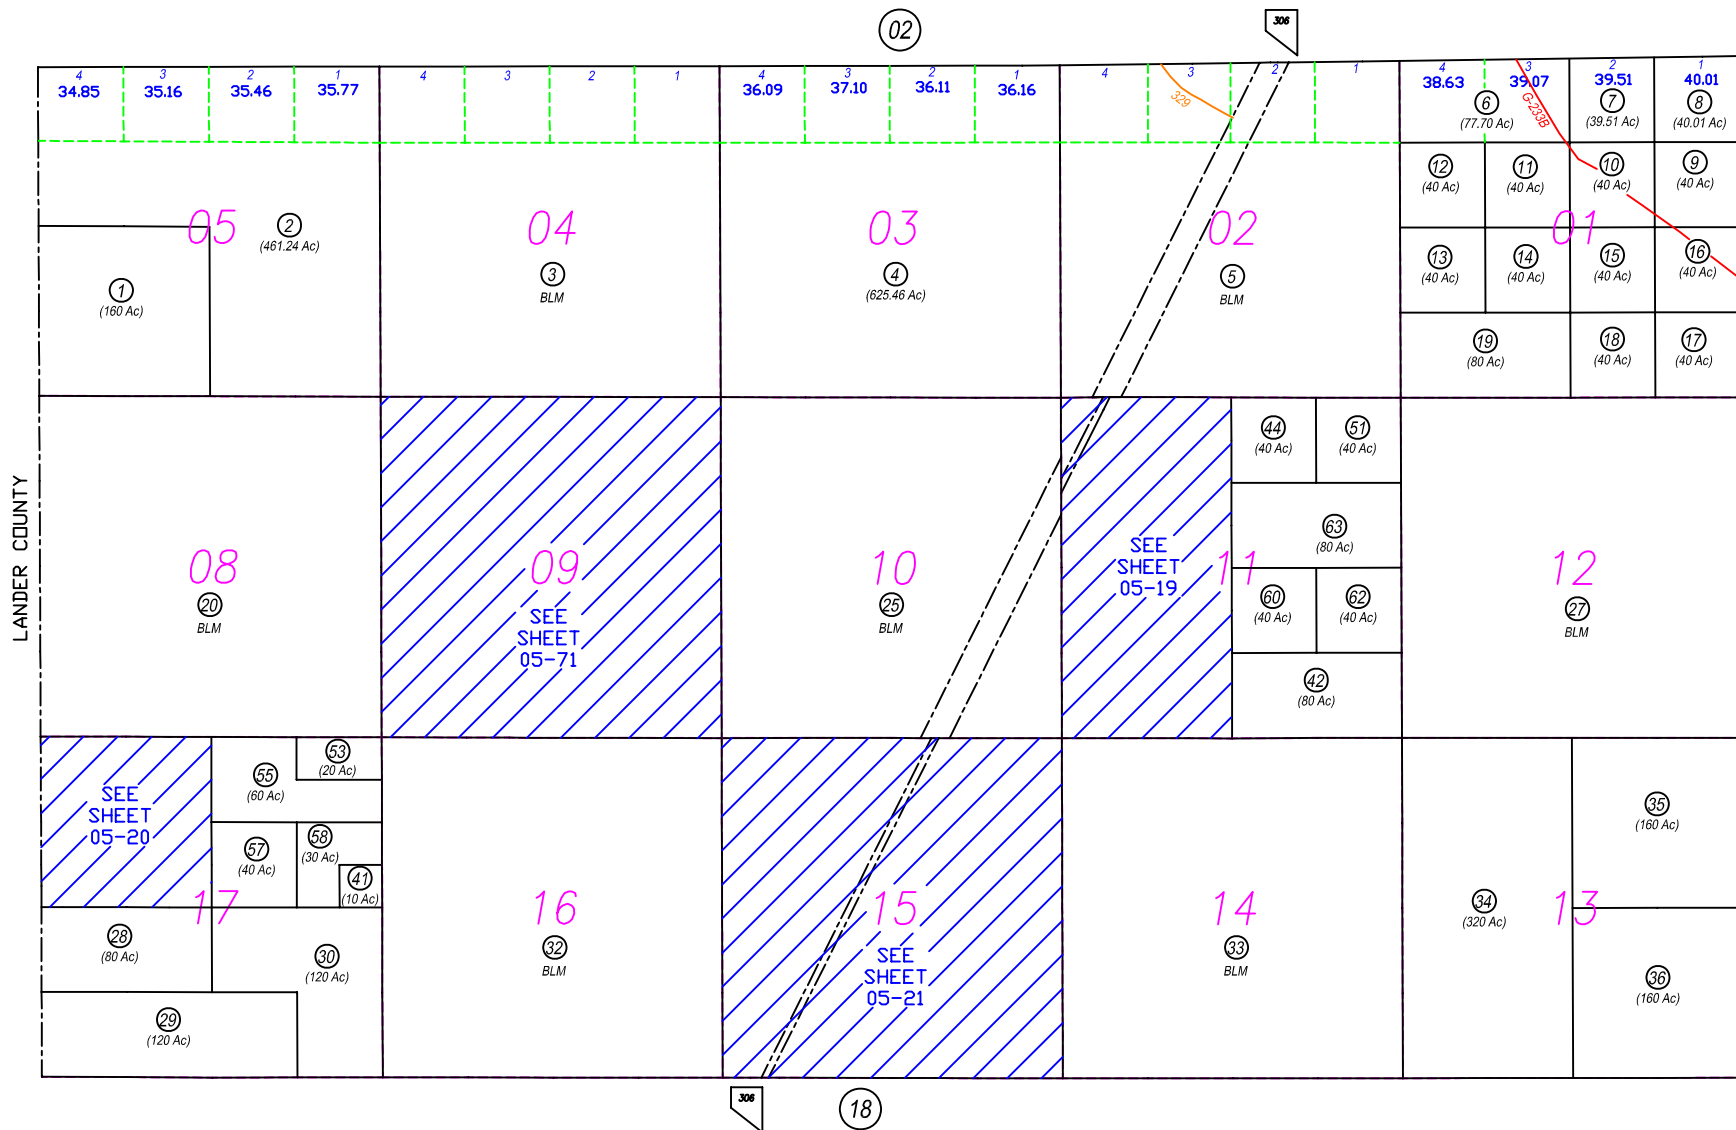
02

306

4 34.85 | 3 35.16 | 2 35.46 | 1 35.77 | 4 | 3 | 2 | 1 | 4 36.09 | 3 37.10 | 2 36.11 | 1 36.16 | 4 | 3 | 2 | 1 | 4 38.63 | 3 39.07 | 2 39.51 | 1 40.01

329

G-2338

6 (77.70 Ac)
7 (39.51 Ac)
8 (40.01 Ac)

05
2 (461.24 Ac)
1 (160 Ac)

04
3 BLM

03
4 (625.46 Ac)

02
5 BLM

01
12 (40 Ac)
11 (40 Ac)
10 (40 Ac)
9 (40 Ac)
13 (40 Ac)
14 (40 Ac)
15 (40 Ac)
16 (40 Ac)
19 (80 Ac)
18 (40 Ac)
17 (40 Ac)

LANDER COUNTY

08
20 BLM

09
SEE SHEET 05-71

10
25 BLM

SEE SHEET 05-19
11
44 (40 Ac)
51 (40 Ac)
63 (80 Ac)
60 (40 Ac)
62 (40 Ac)
42 (80 Ac)

12
27 BLM

SEE SHEET 05-20
17
55 (60 Ac)
53 (20 Ac)
57 (40 Ac)
58 (30 Ac)
41 (10 Ac)
28 (80 Ac)
30 (120 Ac)
29 (120 Ac)

16
32 BLM

15
SEE SHEET 05-21

14
33 BLM

13
34 (320 Ac)
35 (160 Ac)
36 (160 Ac)

306

18